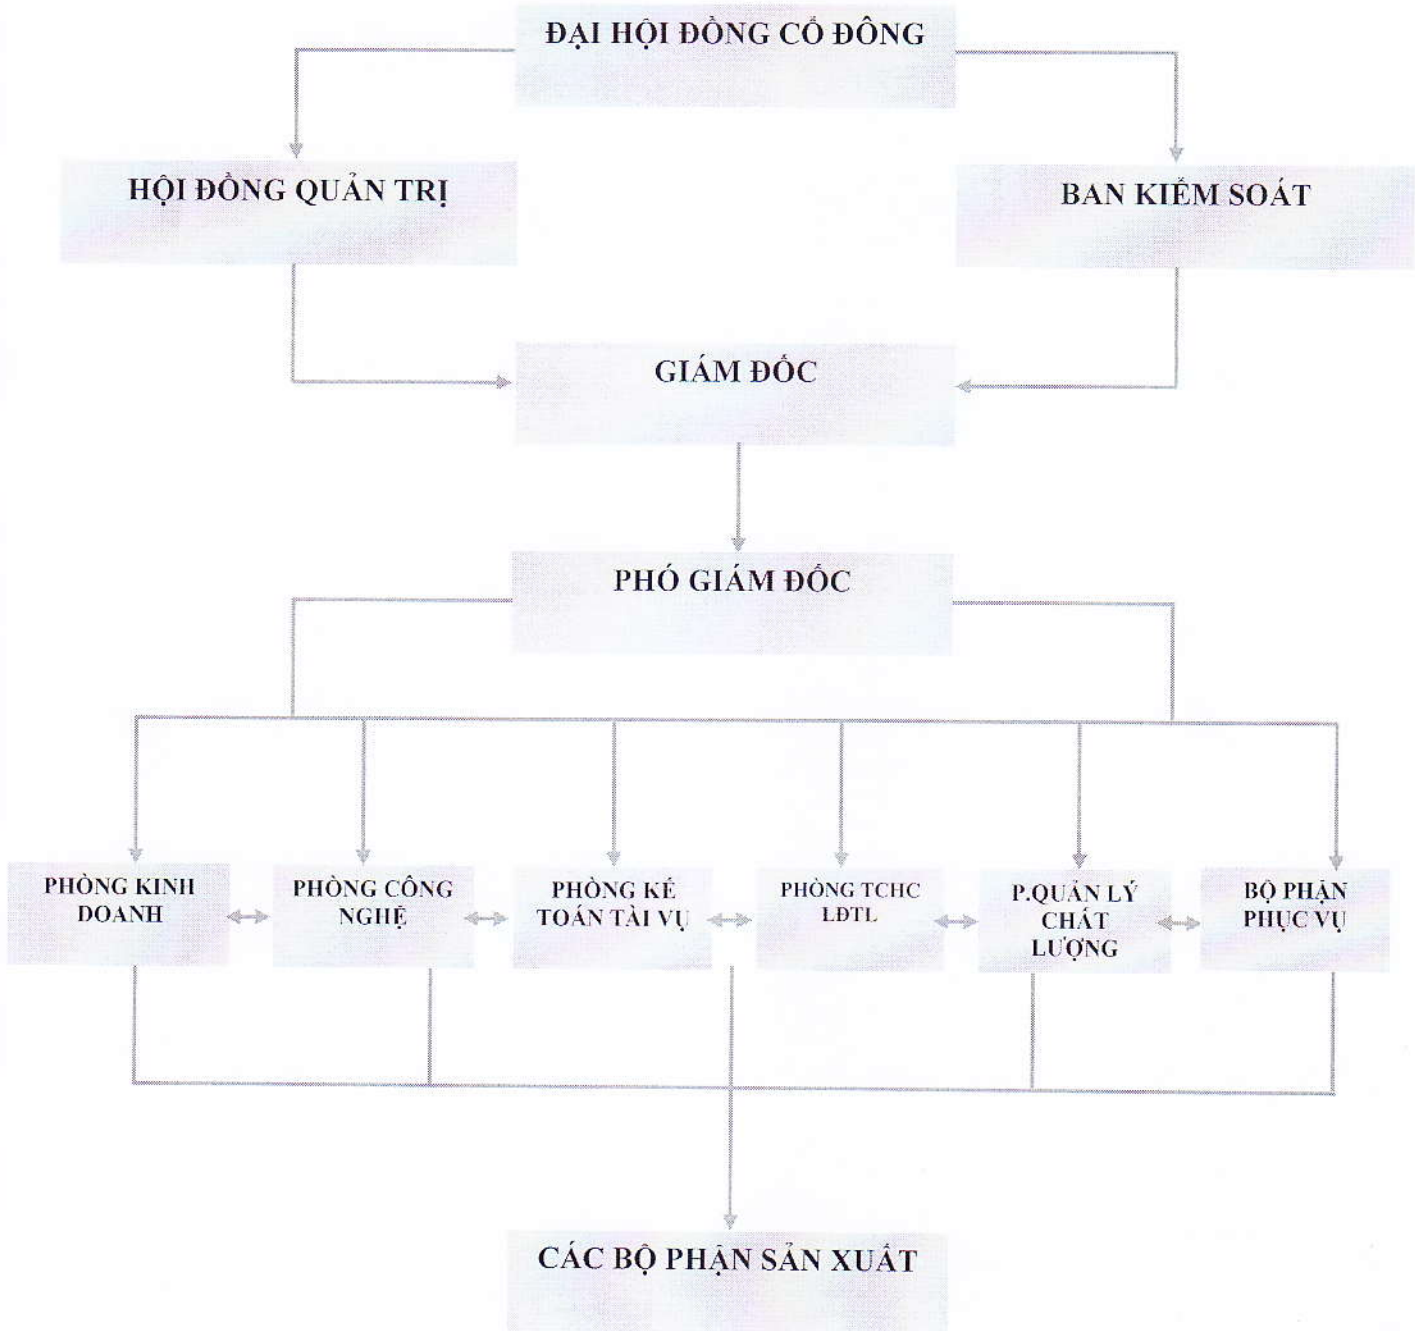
ĐẠI HỘI ĐỒNG CỔ ĐÔNG

HỘI ĐỒNG QUẢN TRỊ

BAN KIỂM SOÁT

GIÁM ĐỐC

PHÓ GIÁM ĐỐC

PHÒNG KINH DOANH

PHÒNG CÔNG NGHỆ

PHÒNG KẾ TOÁN TÀI VỤ

PHÒNG TCHC LĐTL

P.QUẢN LÝ CHẤT LƯỢNG

BỘ PHẬN PHỤC VỤ

CÁC BỘ PHẬN SẢN XUẤT